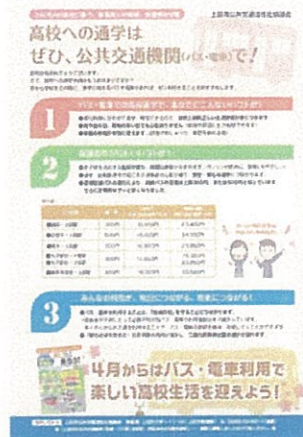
高校への通学は
ぜひ、公共交通機関(バス・電車)で!

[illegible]

1

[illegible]

2

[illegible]

| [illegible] | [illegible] | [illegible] | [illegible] |
|---|---|---|---|
| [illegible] | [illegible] | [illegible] | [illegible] |
| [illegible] | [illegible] | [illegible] | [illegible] |
| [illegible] | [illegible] | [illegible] | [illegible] |
| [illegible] | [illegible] | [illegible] | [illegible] |
| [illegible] | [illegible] | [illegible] | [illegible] |

3

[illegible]

4月からはバス・電車利用で
楽しい高校生活を迎えよう!

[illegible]